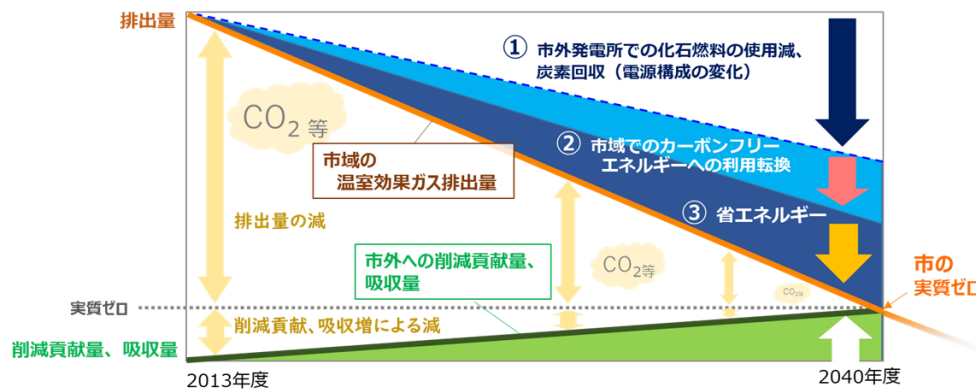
排出量

① 市外発電所での化石燃料の使用減、炭素回収（電源構成の変化）

$CO_2$ 等

② 市域でのカーボンフリーエネルギーへの利用転換

市域の
温室効果ガス排出量

③ 省エネルギー

排出量の減

市外への削減貢献量、吸収量

$CO_2$等

$CO_2$等

市の
実質ゼロ

実質ゼロ

削減貢献、吸収増による減

削減貢献量、吸収量

2013年度

2040年度